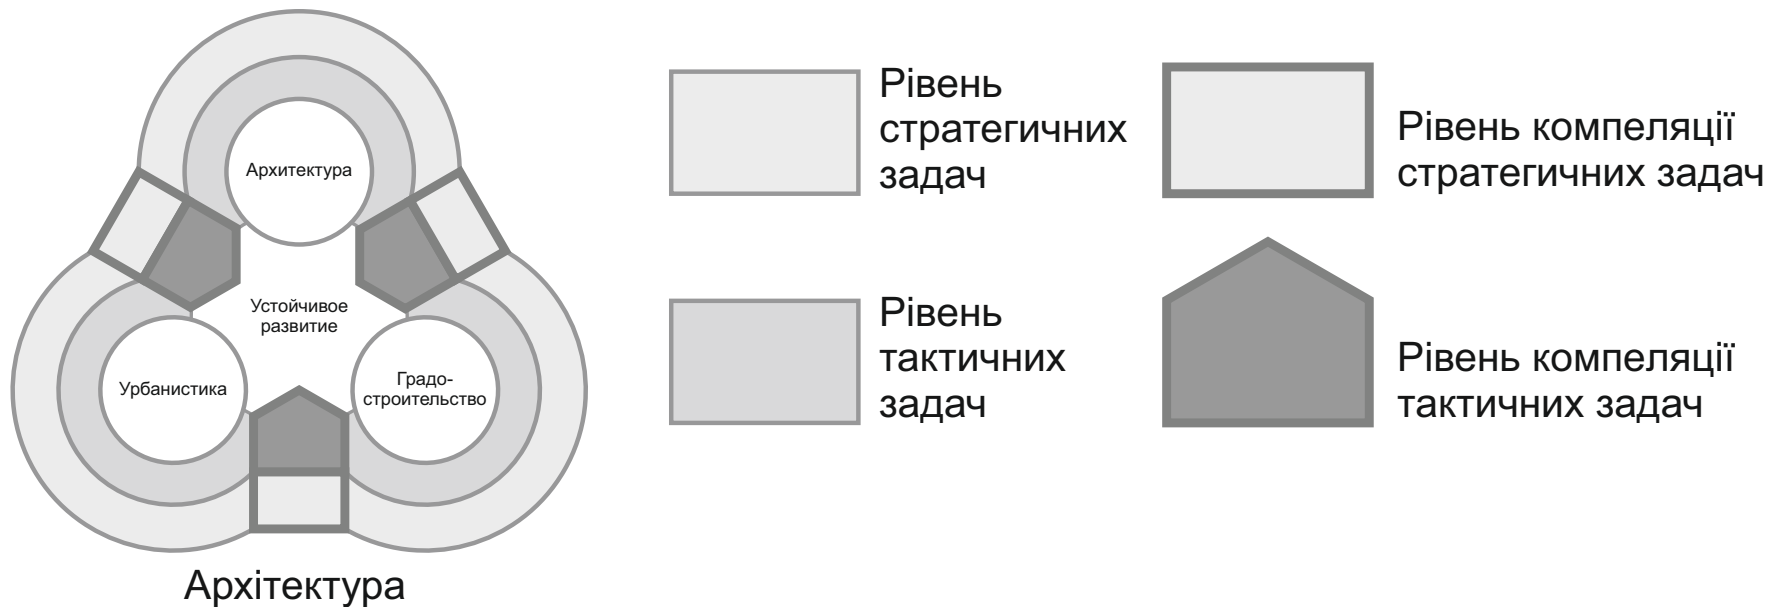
Архитектура

Устойчивое развитие

Урбанистика

Градостроительство

Архітектура

Рівень стратегичних задач

Рівень компеляції стратегичних задач

Рівень тактичних задач

Рівень компеляції тактичних задач